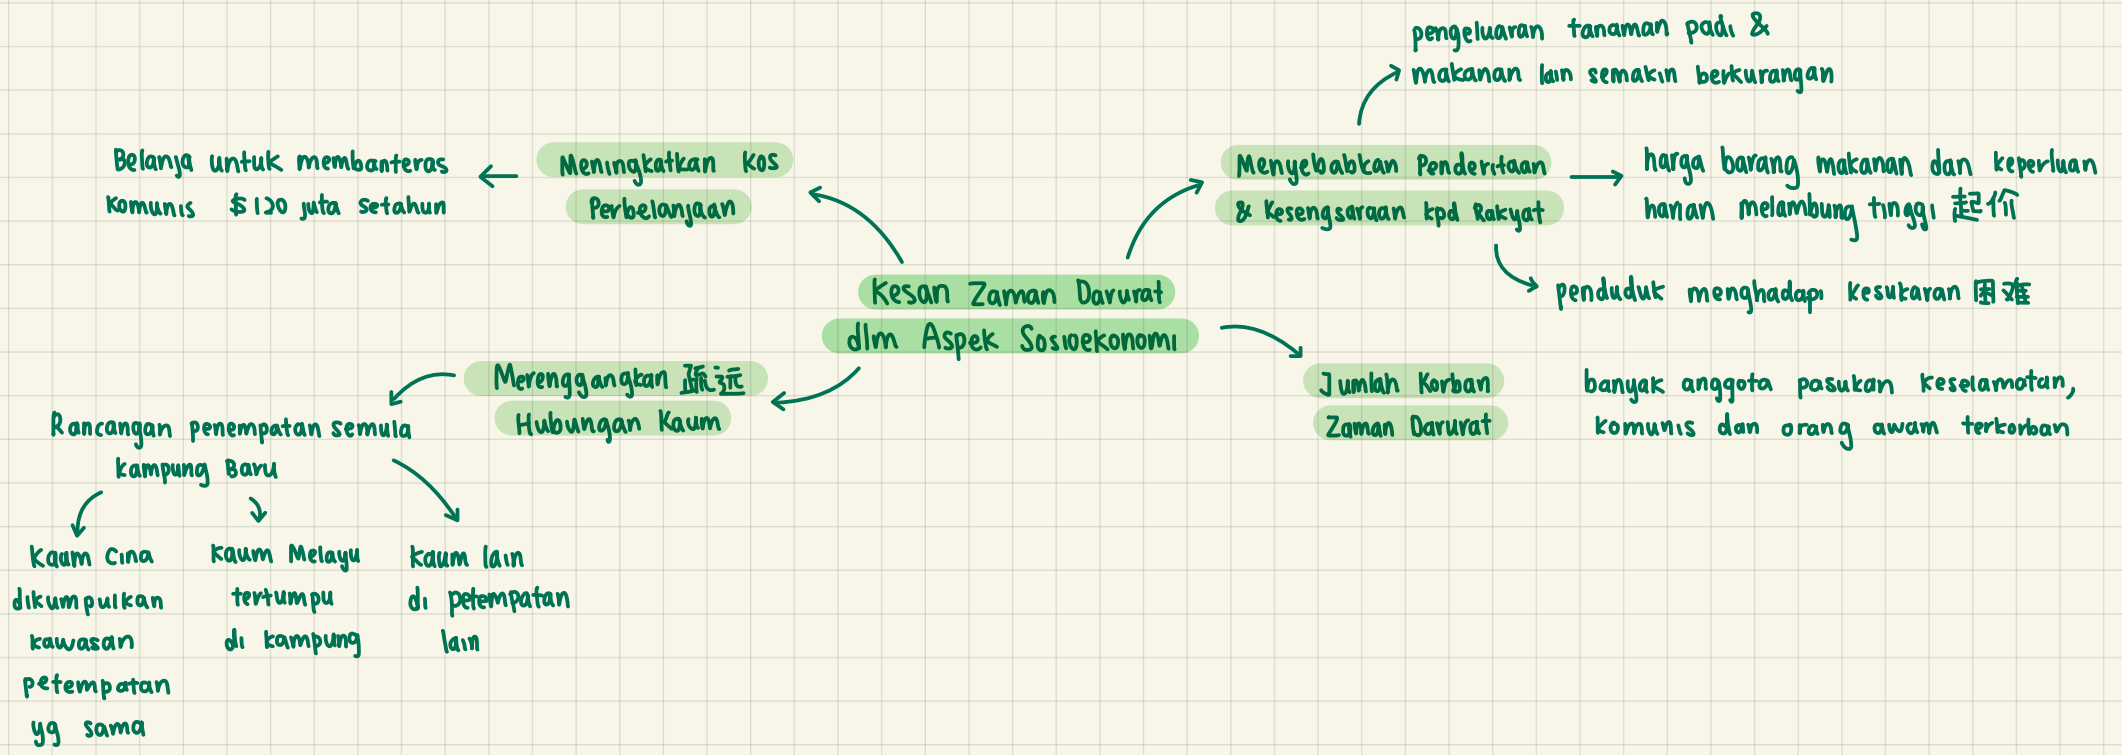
Kesan Zaman Darurat dlm Aspek Sosioekonomi

Meningkatkan kos Perbelanjaan

Belanja untuk membanteras komunis $120 juta setahun

Menyebabkan Penderitaan & Kesengsaraan kpd Rakyat

pengeluaran tanaman padi & makanan lain semakin berkurangan

harga barang makanan dan keperluan harian melambung tinggi 起价

penduduk menghadapi kesukaran 困难

Jumlah Korban Zaman Darurat

banyak anggota pasukan keselamatan, komunis dan orang awam terkorban

Merenggangkan 疏远 Hubungan Kaum

Rancangan penempatan semula kampung Baru

Kaum Cina dikumpulkan kawasan petempatan yg sama

kaum Melayu tertumpu di kampung

kaum lain di petempatan lain